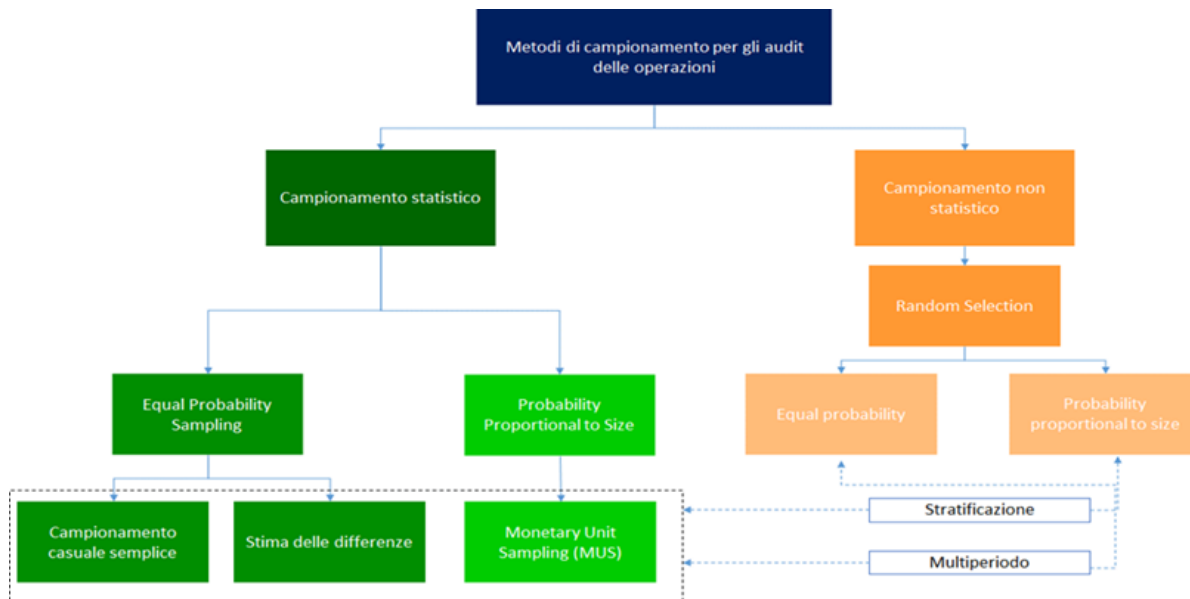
Metodi di campionamento per gli audit delle operazioni

Campionamento statistico

Campionamento non statistico

Random Selection

Equal Probability Sampling

Probability Proportional to Size

Equal probability

Probability proportional to size

Campionamento casuale semplice

Stima delle differenze

Monetary Unit Sampling (MUS)

Stratificazione

Multiperiodo